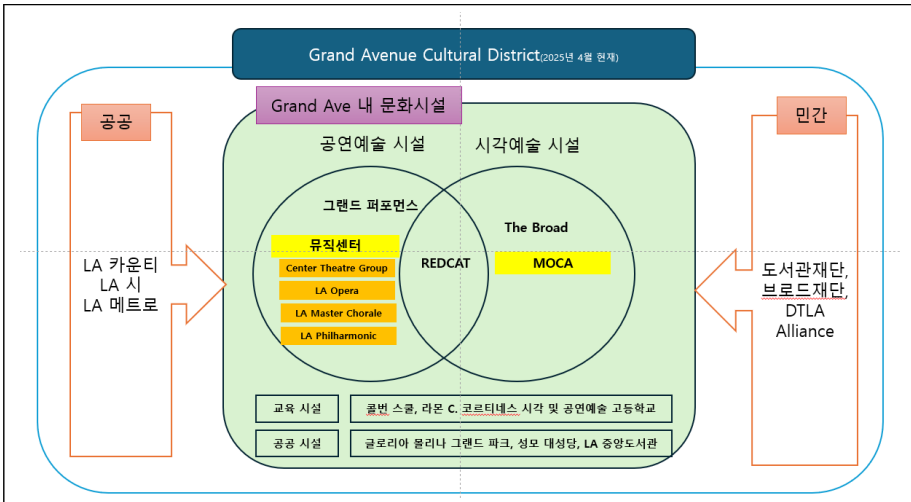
Grand Avenue Cultural District(2025년 4월 현재)

Grand Ave 내 문화시설

공공

LA 카운티
LA 시
LA 메트로

공연예술 시설

시각예술 시설

그랜드 퍼포먼스

뮤직센터

Center Theatre Group

LA Opera

LA Master Chorale

LA Philharmonic

REDCAT

The Broad

MOCA

교육 시설

콜번 스쿨, 라몬 C. 코르티네스 시각 및 공연예술 고등학교

공공 시설

글로리아 몰리나 그랜드 파크, 성모 대성당, LA 중앙도서관

민간

도서관재단,
브로드재단,
DTLA
Alliance